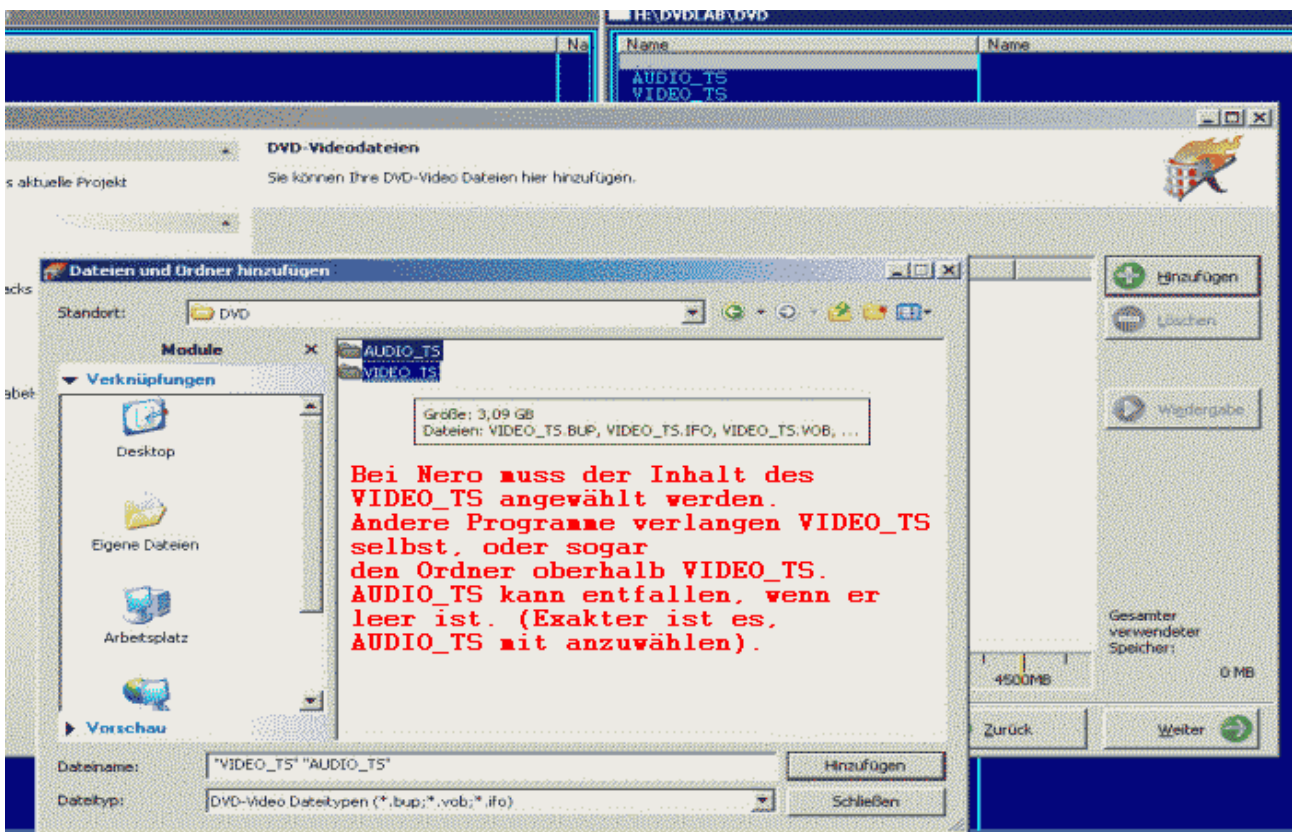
H:\DVDLAB\DVD

Na | Name | Name

AUDIO_TS
VIDEO_TS

DVD-Videodateien
Sie können Ihre DVD-Video Dateien hier hinzufügen.

s aktuelle Projekt

cks

abei

Dateien und Ordner hinzufügen

Standort: DVD

Module

Verknüpfungen

Desktop

Eigene Dateien

Arbeitsplatz

Vorschau

AUDIO_TS
VIDEO_TS

Größe: 3,09 GB
Dateien: VIDEO_TS.BUP, VIDEO_TS.IFO, VIDEO_TS.VOB, ...

Bei Nero muss der Inhalt des VIDEO_TS angewählt werden. Andere Programme verlangen VIDEO_TS selbst, oder sogar den Ordner oberhalb VIDEO_TS. AUDIO_TS kann entfallen, wenn er leer ist. (Exakter ist es, AUDIO_TS mit anzuwählen).

Dateiname: "VIDEO_TS" "AUDIO_TS"

Dateityp: DVD-Video Dateitypen (*.bup;*.vob;*.ifo)

Hinzufügen

Schließen

Hinzufügen

Löschen

Wiedergabe

Gesamter verwendeter Speicher:

0 MB

4500MB

Zurück

Weiter